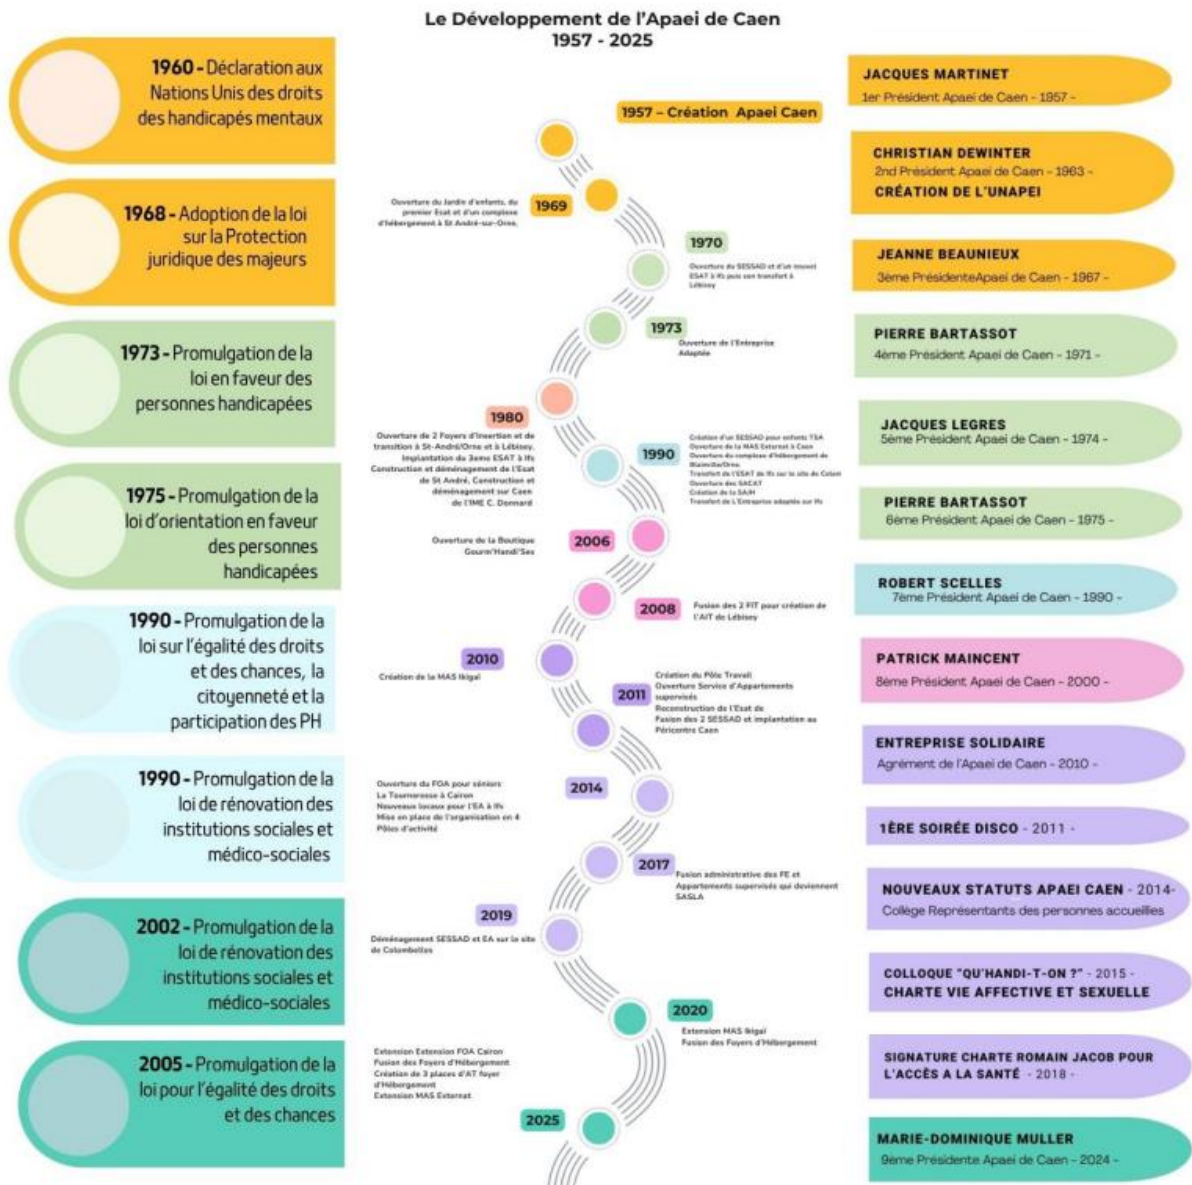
Le Développement de l'Apaei de Caen
1957 - 2025

1960 - Déclaration aux Nations Unis des droits des handicapés mentaux

1968 - Adoption de la loi sur la Protection juridique des majeurs

1973 - Promulgation de la loi en faveur des personnes handicapées

1975 - Promulgation de la loi d'orientation en faveur des personnes handicapées

1990 - Promulgation de la loi sur l'égalité des droits et des chances, la citoyenneté et la participation des PH

1990 - Promulgation de la loi de rénovation des institutions sociales et médico-sociales

2002 - Promulgation de la loi de rénovation des institutions sociales et médico-sociales

2005 - Promulgation de la loi pour l'égalité des droits et des chances

1957 – Création Apaei Caen

1969
Ouverture du Jardin d'enfants, du premier Esat et d'un complexe d'hébergement à St André-sur-Orne.

1970
Ouverture du SESSAD et d'un nouvel ESAT à Ifs puis son transfert à Lébisey

1973
Ouverture de l'Entreprise Adaptée

1980
Ouverture de 2 Foyers d'insertion et de transition à St-André/Orne et à Lébisey. Implantation du 3eme ESAT à Ifs Construction et déménagement de l'Esat de St André, Construction et déménagement sur Caen de l'IME C. Donnard

1990
Création d'un SESSAD pour enfants TSA
Ouverture de la MAS Externat à Caen
Ouverture du complexe d'hébergement de Blainville/Orne.
Transfert de l'ESAT de Ifs sur le site de Colom
Ouverture des SACAT
Création de la SAIH
Transfert de L'Entreprise adaptée sur Ifs

2006
Ouverture de la Boutique Gourm'Handi'Ses

2008
Fusion des 2 FIT pour création de l'AIT de Lébisey

2010
Création de la MAS Ikigaï

2011
Création du Pôle Travail
Ouverture Service d'Appartements supervisés
Reconstruction de l'Esat de
Fusion des 2 SESSAD et implantation au Péricentre Caen

2014
Ouverture du FOA pour séniors
La Tourneresse à Cairon
Nouveaux locaux pour l'EA à Ifs
Mise en place de l'organisation en 4 Pôles d'activité

2017
Fusion administrative des FE et Appartements supervisés qui deviennent SASLA

2019
Déménagement SESSAD et EA sur le site de Colombelles

2020
Extension MAS Ikigaï
Fusion des Foyers d'Hébergement

Extension Extension FOA Cairon
Fusion des Foyers d'Hébergement
Création de 3 places d'AT foyer d'Hébergement
Extension MAS Externat

2025

JACQUES MARTINET
1er Président Apaei de Caen - 1957 -

CHRISTIAN DEWINTER
2nd Président Apaei de Caen - 1963 -
CRÉATION DE L'UNAPEI

JEANNE BEAUNIEUX
3ème PrésidenteApaei de Caen - 1967 -

PIERRE BARTASSOT
4ème Président Apaei de Caen - 1971 -

JACQUES LEGRES
5ème Président Apaei de Caen - 1974 -

PIERRE BARTASSOT
6ème Président Apaei de Caen - 1975 -

ROBERT SCELLES
7ème Président Apaei de Caen - 1990 -

PATRICK MAINCENT
8ème Président Apaei de Caen - 2000 -

ENTREPRISE SOLIDAIRE
Agrément de l'Apaei de Caen - 2010 -

1ÈRE SOIRÉE DISCO - 2011 -

NOUVEAUX STATUTS APAEI CAEN - 2014-
Collège Représentants des personnes accueillies

COLLOQUE "QU'HANDI-T-ON ?" - 2015 -
CHARTE VIE AFFECTIVE ET SEXUELLE

SIGNATURE CHARTE ROMAIN JACOB POUR L'ACCÈS A LA SANTÉ - 2018 -

MARIE-DOMINIQUE MULLER
9ème Présidente Apaei de Caen - 2024 -